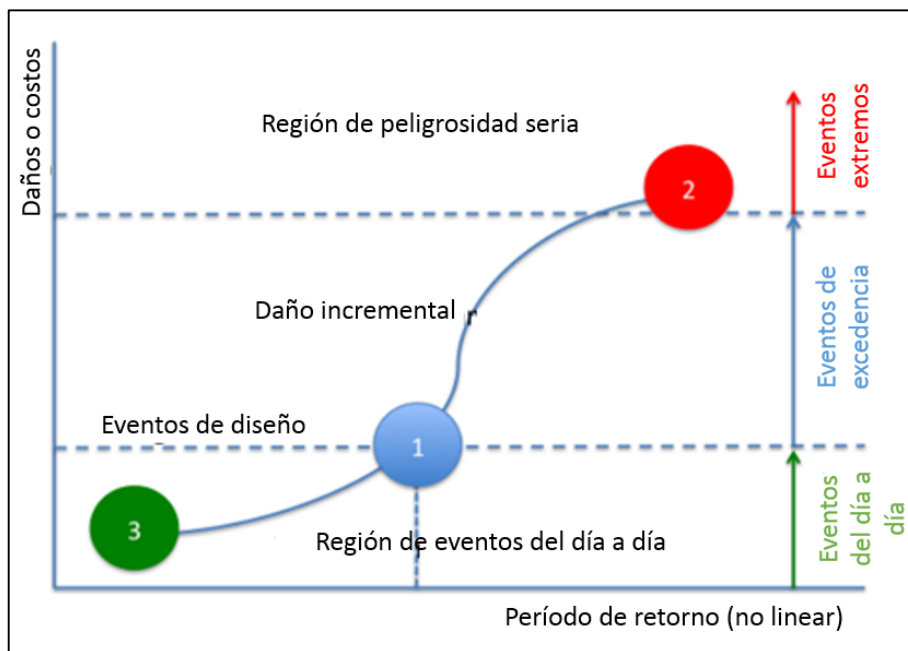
Daños o costos

Región de peligrosidad seria

Eventos extremos

2

Eventos de excedencia

Daño incremental

Eventos de diseño

1

3

Región de eventos del día a día

Eventos del día a día

Período de retorno (no linear)